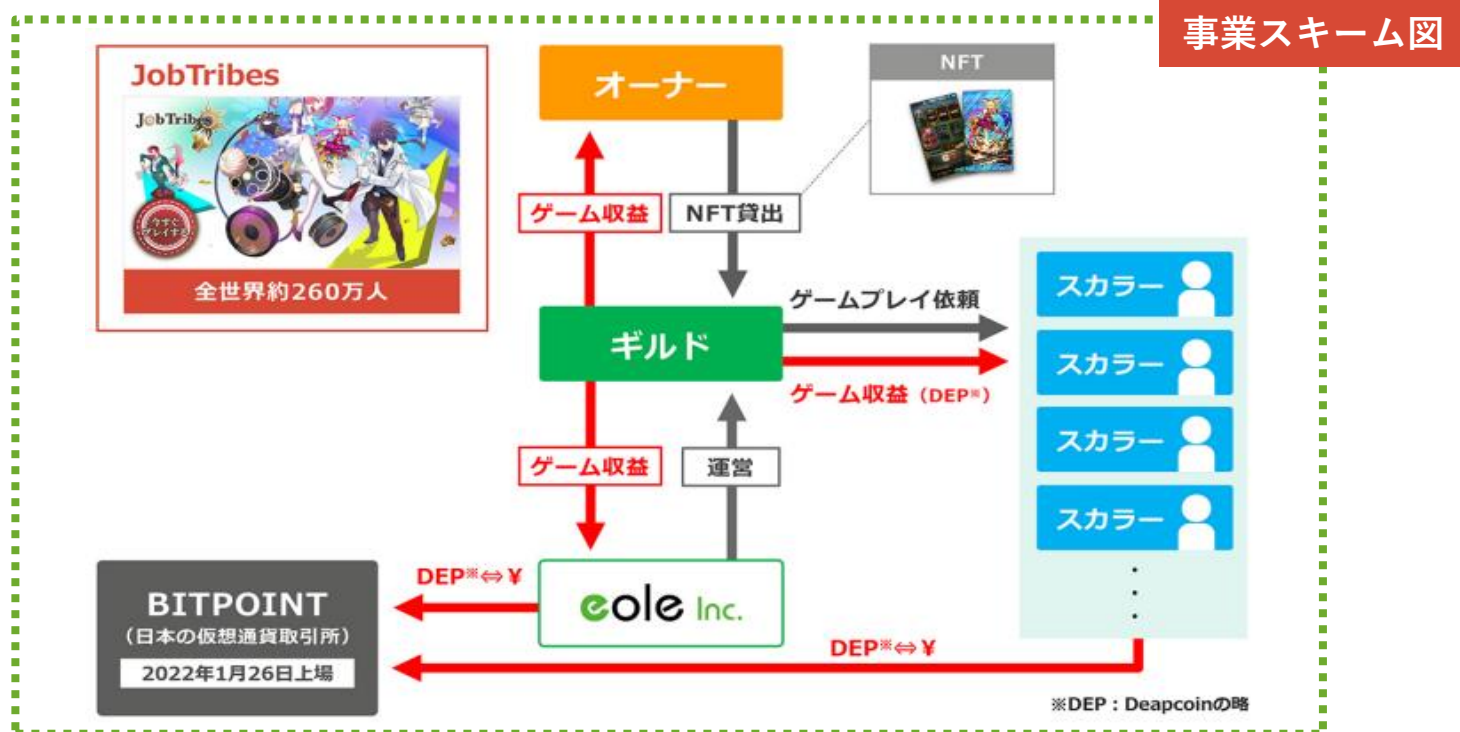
事業スキーム図

JobTribes

JobTribes

今すぐプレイする

全世界約260万人

オーナー

NFT

ゲーム収益

NFT貸出

ギルド

ゲームプレイ依頼

ゲーム収益（DEP※）

スカラー

スカラー

スカラー

スカラー

ゲーム収益

運営

BITPOINT
（日本の仮想通貨取引所）

2022年1月26日上場

DEP※⇔¥

eole Inc.

DEP※⇔¥

※DEP：Deapcoinの略